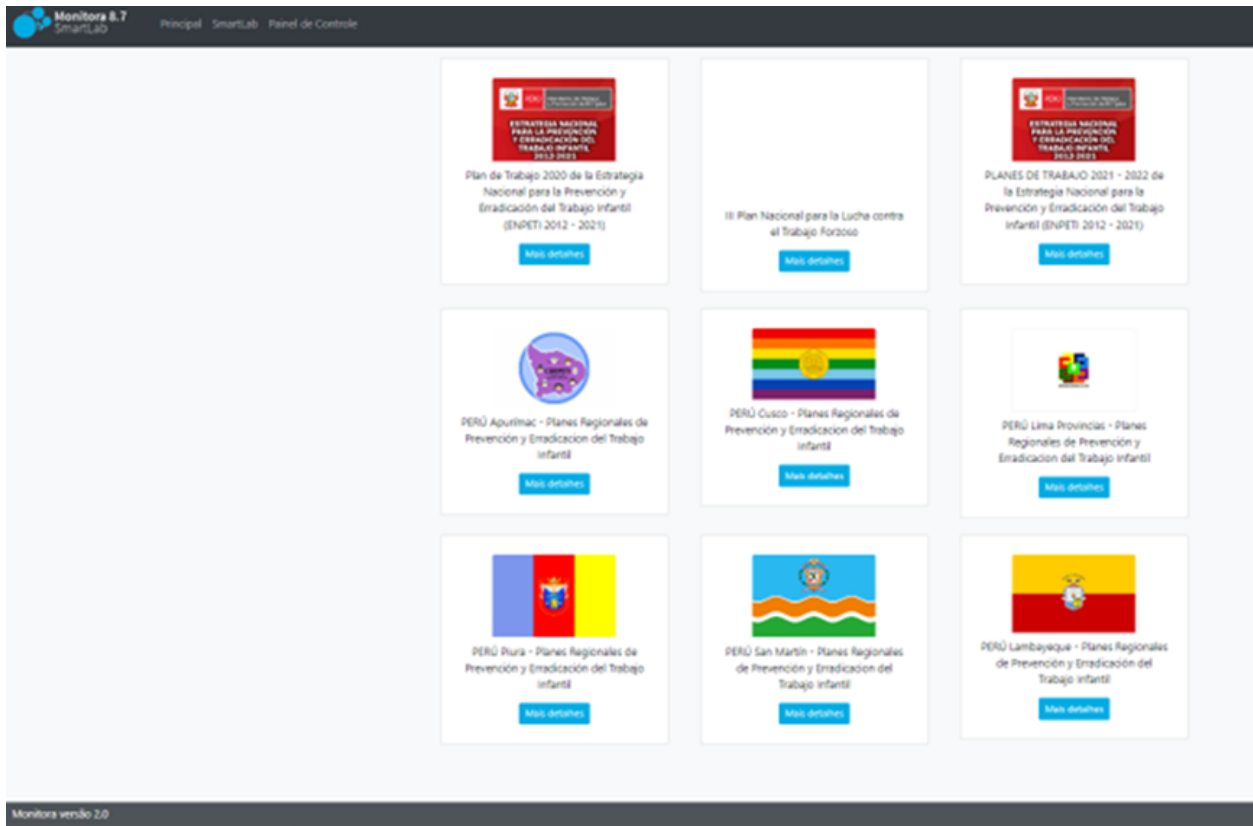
Monitora 8.7 SmartLab

Principal SmartLab Painel de Controle

ESTRATEGIA NACIONAL PARA LA PREVENCIÓN Y ERRADICACIÓN DEL TRABAJO INFANTIL 2012-2021

Plan de Trabajo 2020 de la Estrategia Nacional para la Prevención y Erradicación del Trabajo infantil (ENPETI 2012 - 2021)

Mais detalhes

III Plan Nacional para la Lucha contra el Trabajo Forzoso

Mais detalhes

ESTRATEGIA NACIONAL PARA LA PREVENCIÓN Y ERRADICACIÓN DEL TRABAJO INFANTIL 2012-2021

PLANES DE TRABAJO 2021 - 2022 de la Estrategia Nacional para la Prevención y Erradicación del Trabajo infantil (ENPETI 2012 - 2021)

Mais detalhes

PERÚ Apurímac - Planes Regionales de Prevención y Erradicacion del Trabajo infantil

Mais detalhes

PERÚ Cusco - Planes Regionales de Prevención y Erradicacion del Trabajo infantil

Mais detalhes

PERÚ Lima Provincias - Planes Regionales de Prevención y Erradicacion del Trabajo infantil

Mais detalhes

PERÚ Piura - Planes Regionales de Prevención y Erradicacion del Trabajo infantil

Mais detalhes

PERÚ San Martín - Planes Regionales de Prevención y Erradicacion del Trabajo infantil

Mais detalhes

PERÚ Lambayeque - Planes Regionales de Prevención y Erradicación del Trabajo infantil

Mais detalhes

Monitora versão 2.0